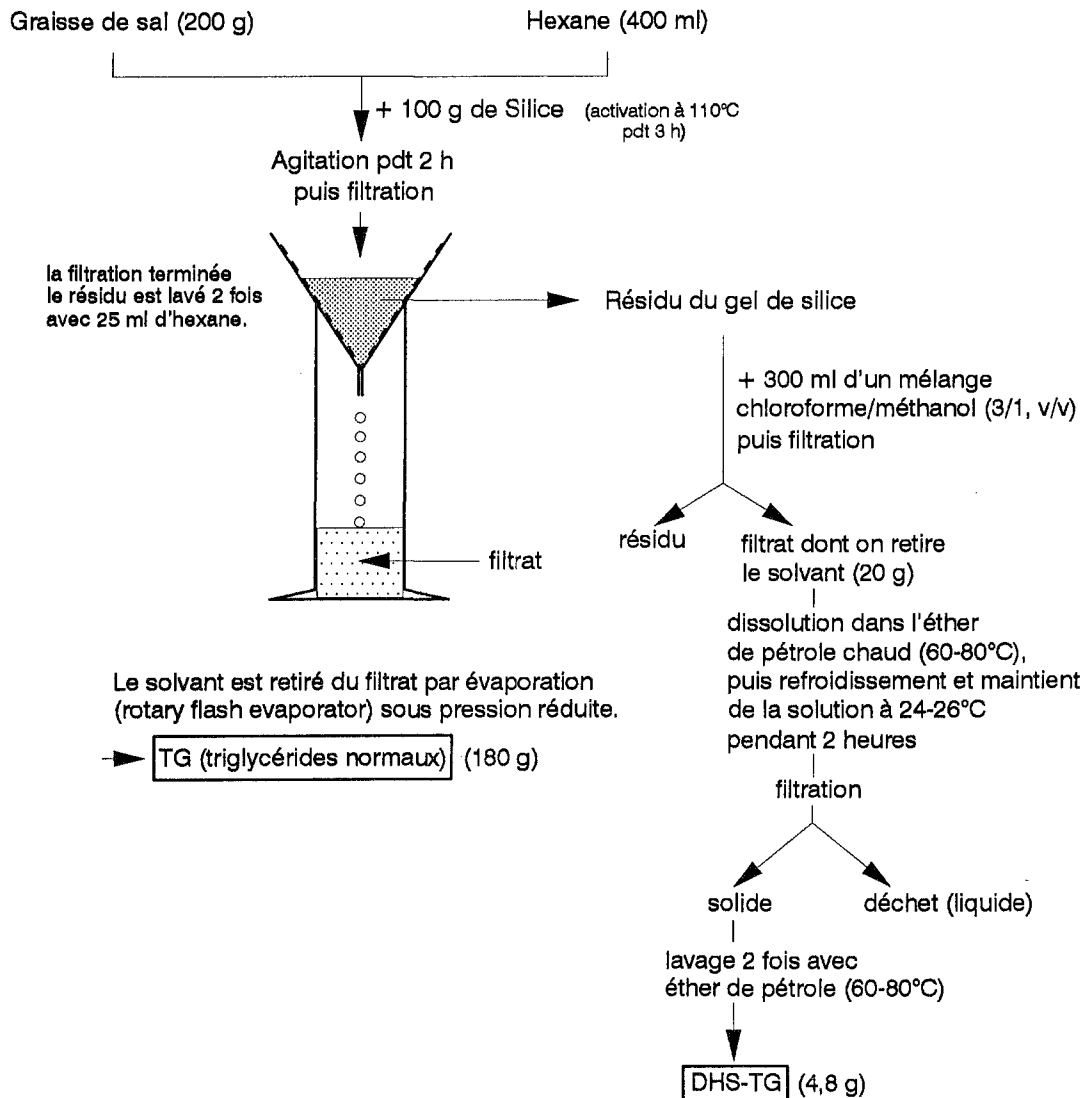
Graisse de sal (200 g)

Hexane (400 ml)

+ 100 g de Silice (activation à 110°C pdt 3 h)

Agitation pdt 2 h puis filtration

la filtration terminée le résidu est lavé 2 fois avec 25 ml d'hexane.

Résidu du gel de silice

+ 300 ml d'un mélange chloroforme/méthanol (3/1, v/v) puis filtration

résidu

filtrat dont on retire le solvant (20 g)

filtrat

dissolution dans l'éther de pétrole chaud (60-80°C), puis refroidissement et maintient de la solution à 24-26°C pendant 2 heures

Le solvant est retiré du filtrat par évaporation (rotary flash evaporator) sous pression réduite.

TG (triglycérides normaux) (180 g)

filtration

solide

déchet (liquide)

lavage 2 fois avec éther de pétrole (60-80°C)

DHS-TG (4,8 g)